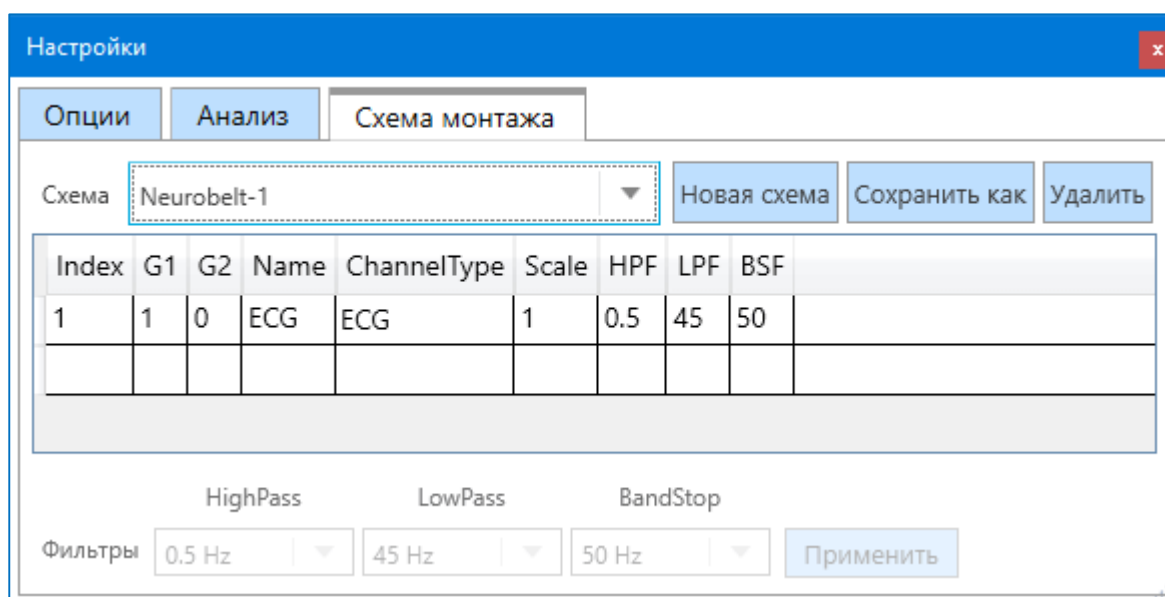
Настройки

x

Опции | Анализ | Схема монтажа

Схема Neurobelt-1 | Новая схема | Сохранить как | Удалить

| Index | G1 | G2 | Name | ChannelType | Scale | HPF | LPF | BSF |
|---|---|---|---|---|---|---|---|---|
| 1 | 1 | 0 | ECG | ECG | 1 | 0.5 | 45 | 50 |
| | | | | | | | | |

HighPass LowPass BandStop

Фильтры 0.5 Hz | 45 Hz | 50 Hz | Применить